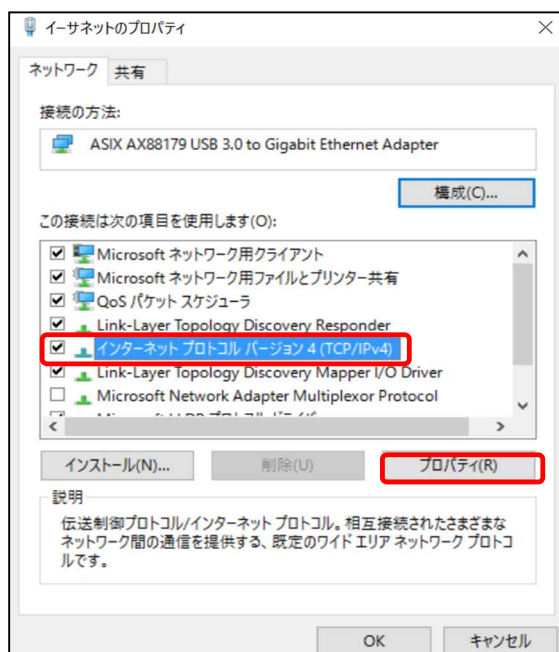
イーサネットのプロパティ

ネットワーク 共有

接続の方法:

ASIX AX88179 USB 3.0 to Gigabit Ethernet Adapter

構成(C)...

この接続は次の項目を使用します(O):

Microsoft ネットワーク用クライアント
Microsoft ネットワーク用ファイルとプリンター共有
QoS パケット スケジューラ
Link-Layer Topology Discovery Responder
インターネット プロトコル バージョン 4 (TCP/IPv4)
Link-Layer Topology Discovery Mapper I/O Driver
Microsoft Network Adapter Multiplexor Protocol
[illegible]

インストール(N)... 削除(U) プロパティ(R)

説明

伝送制御プロトコル/インターネット プロトコル。相互接続されたさまざまなネットワーク間の通信を提供する、既定のワイド エリア ネットワーク プロトコルです。

OK キャンセル